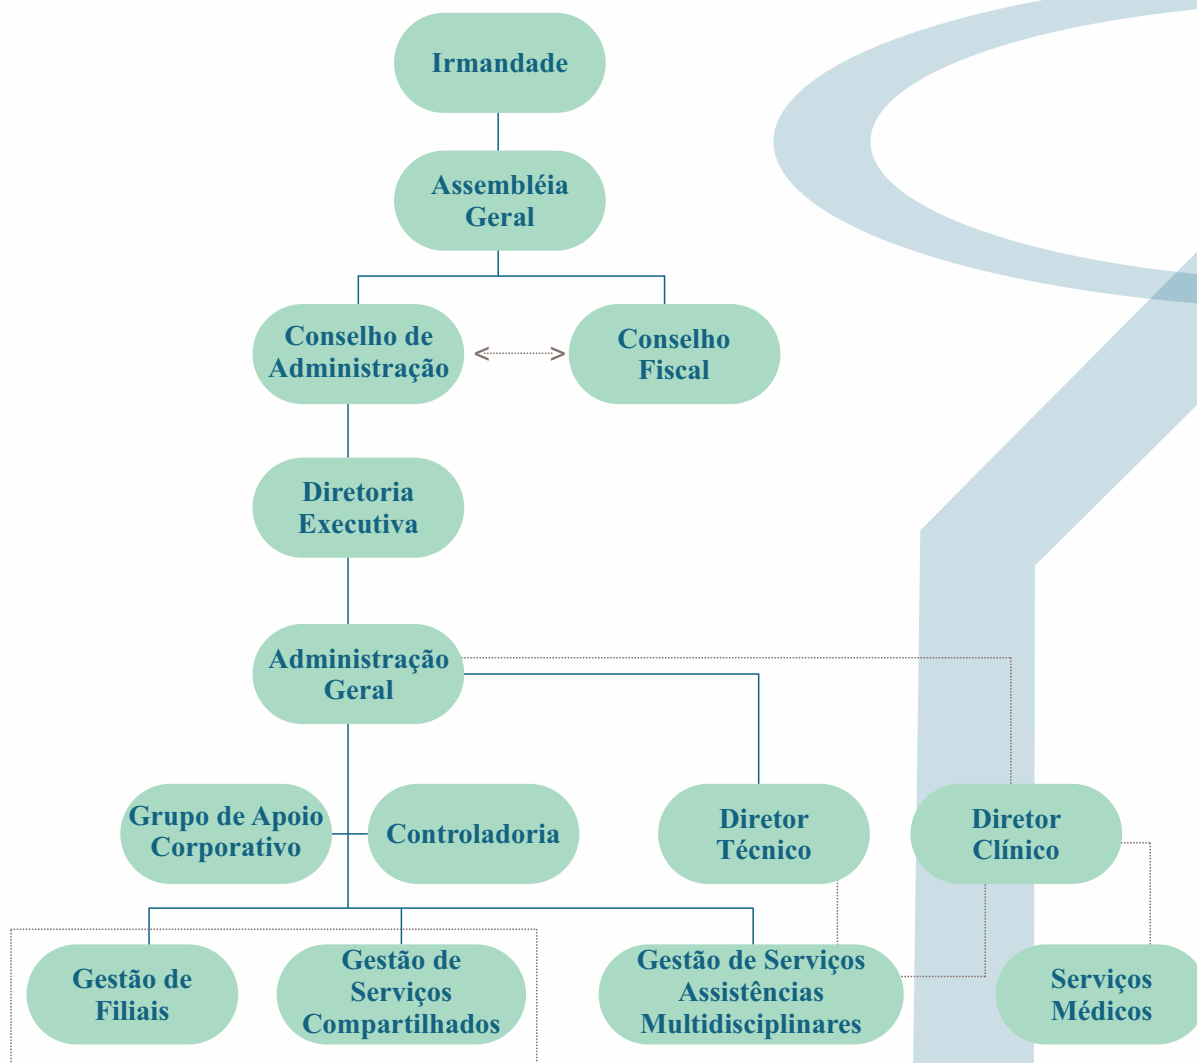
Irmandade

Assembléia Geral

Conselho de Administração

Conselho Fiscal

Diretoria Executiva

Administração Geral

Grupo de Apoio Corporativo

Controladoria

Diretor Técnico

Diretor Clínico

Gestão de Filiais

Gestão de Serviços Compartilhados

Gestão de Serviços Assistências Multidisciplinares

Serviços Médicos